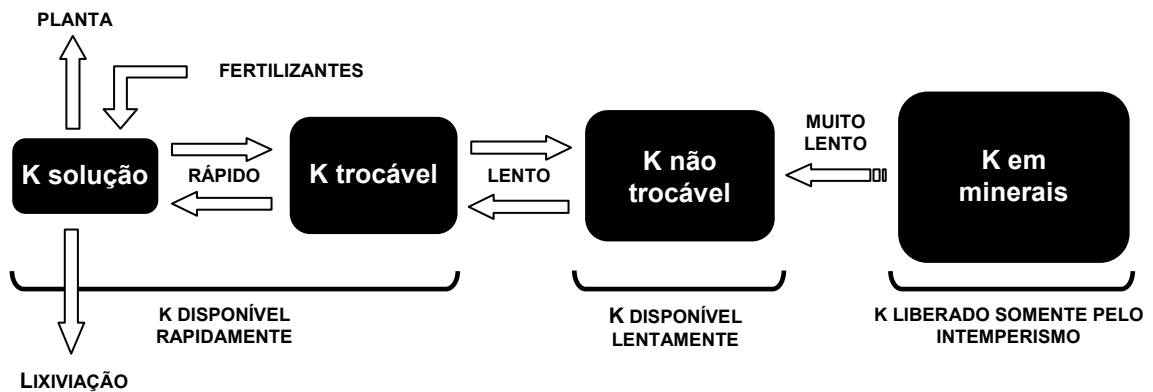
PLANTA

FERTILIZANTES

K solução

RÁPIDO

K trocável

LENTO

K não trocável

MUITO LENTO

K em minerais

K DISPONÍVEL RAPIDAMENTE

K DISPONÍVEL LENTAMENTE

K LIBERADO SOMENTE PELO INTEMPERISMO

LIXIVIAÇÃO